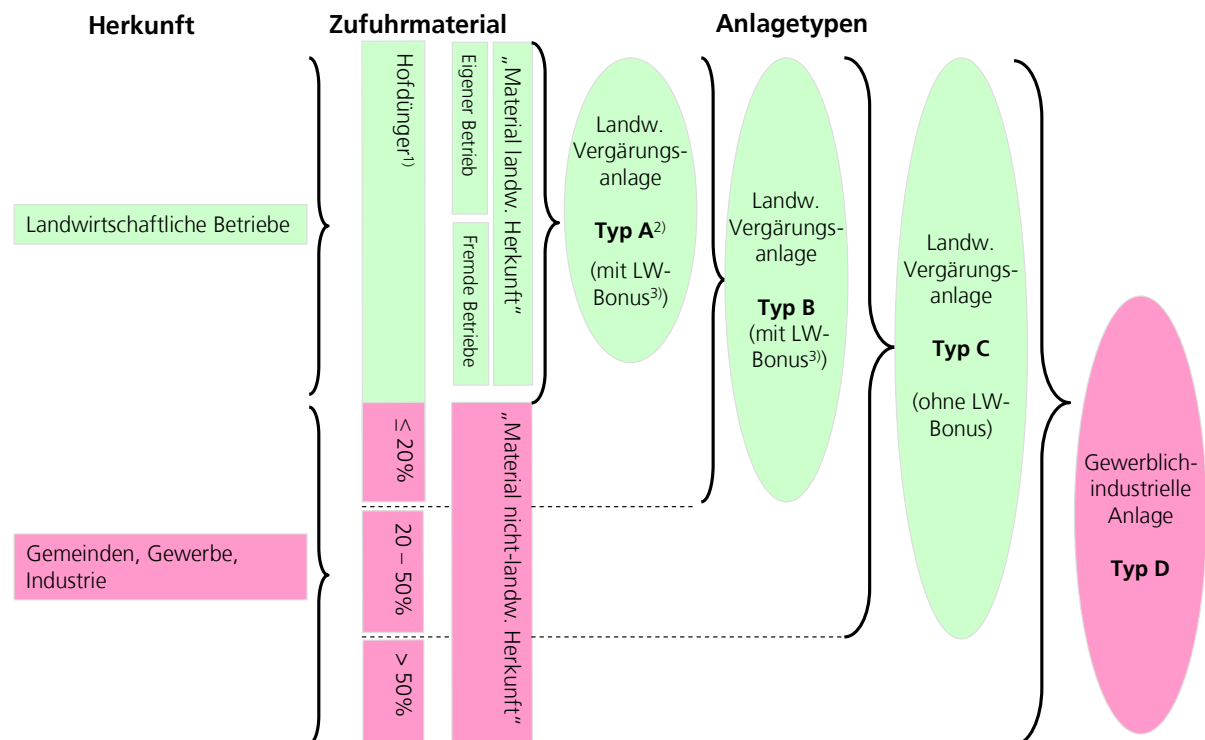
Herkunft

Zufuhrmaterial

Anlagetypen

Landwirtschaftliche Betriebe

Gemeinden, Gewerbe, Industrie

Hofdünger$^{1)}$

Eigener Betrieb

Fremde Betriebe

„Material landw. Herkunft"

≤ 20%

20 – 50%

> 50%

„Material nicht-landw. Herkunft"

Landw. Vergärungsanlage

**Typ A**$^{2)}$

(mit LW-Bonus$^{3)}$)

Landw. Vergärungsanlage

**Typ B**

(mit LW-Bonus$^{3)}$)

Landw. Vergärungsanlage

**Typ C**

(ohne LW-Bonus)

Gewerblich-industrielle Anlage

**Typ D**